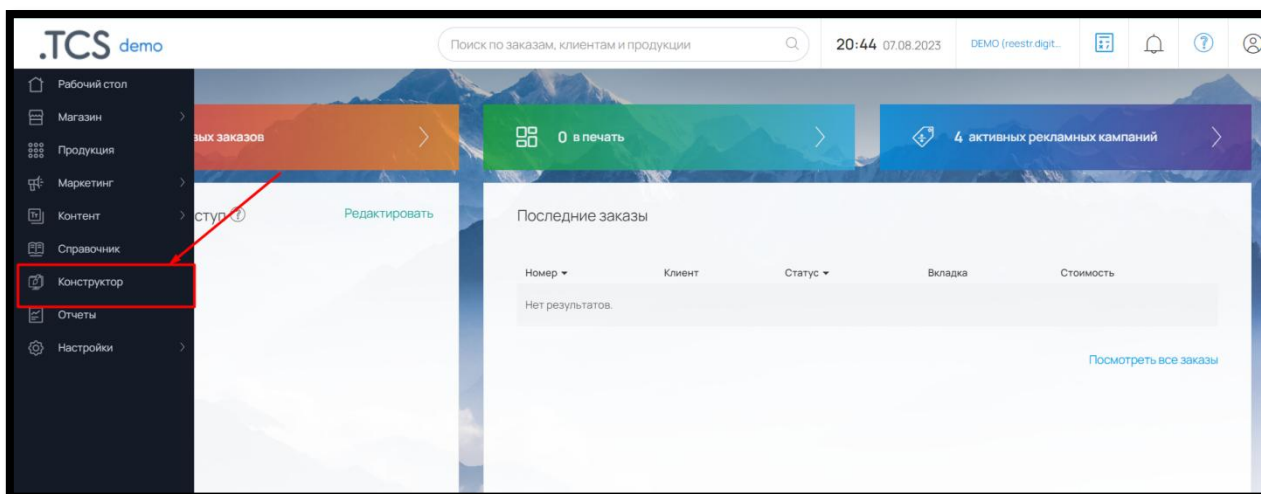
.TCS demo

Поиск по заказам, клиентам и продукции

20:44 07.08.2023

DEMO (reestr.digit...

Рабочий стол
Магазин
Продукция
Маркетинг
Контент
Справочник
Конструктор
Отчеты
Настройки

вых заказов

0 в печать

4 активных рекламных кампаний

ступ

Редактировать

Последние заказы

| Номер | Клиент | Статус | Вкладка | Стоимость |
|---|---|---|---|---|
| Нет результатов. | | | | |

Посмотреть все заказы